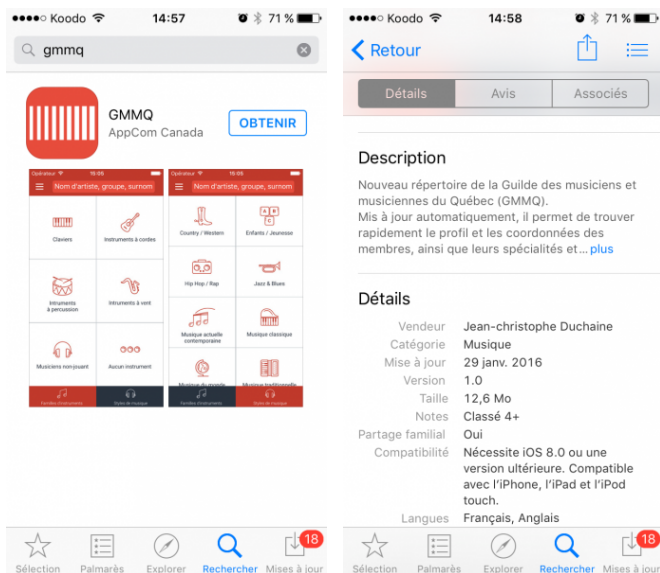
●●●●○ Koodo 14:57 71 %

gmmq

GMMQ
AppCom Canada
OBTENIR

Opérateur 15:05
Nom d'artiste, groupe, surnom
Claviers
Instruments à cordes
Intruments à percussion
Intruments à vent
Musiciens non-jouant
Aucun instrument
Familles d'instruments
Styles de musique

Opérateur 15:05
Nom d'artiste, groupe, surnom
Country / Western
Enfants / Jeunesse
Hip Hop / Rap
Jazz & Blues
Musique actuelle contemporaine
Musique classique
Musique du monde
Musique traditionnelle
Familles d'instruments
Styles de musique

Sélection
Palmarès
Explorer
Rechercher
18
Mises à jour

●●●●○ Koodo 14:58 71 %

Retour

Détails
Avis
Associés

Description
Nouveau répertoire de la Guilde des musiciens et musiciennes du Québec (GMMQ).
Mis à jour automatiquement, il permet de trouver rapidement le profil et les coordonnées des membres, ainsi que leurs spécialités et… plus

Détails
Vendeur Jean-christophe Duchaine
Catégorie Musique
Mise à jour 29 janv. 2016
Version 1.0
Taille 12,6 Mo
Notes Classé 4+
Partage familial Oui
Compatibilité Nécessite iOS 8.0 ou une version ultérieure. Compatible avec l'iPhone, l'iPad et l'iPod touch.
Langues Français, Anglais

Sélection
Palmarès
Explorer
Rechercher
18
Mises à jour